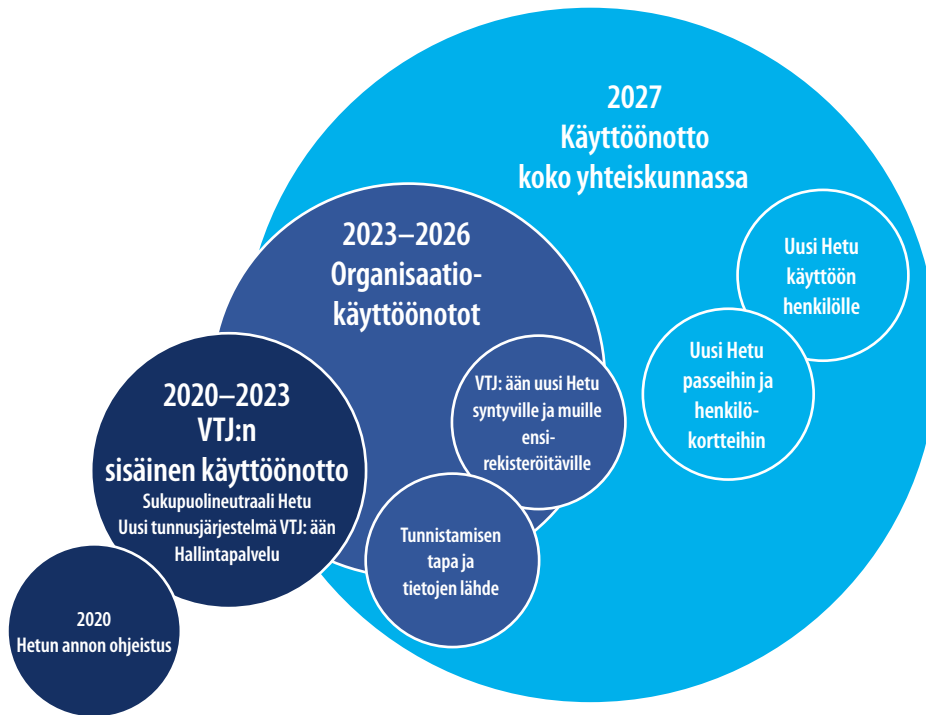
2027
Käyttöönotto
koko yhteiskunnassa

Uusi Hetu
käyttöön
henkilölle

Uusi Hetu
passeihin ja
henkilökortteihin

2023–2026
Organisaatiokäyttöönotot

VTJ: ään uusi Hetu syntyville ja muille ensirekisteröitäville

Tunnistamisen tapa ja tietojen lähde

2020–2023
VTJ:n
sisäinen käyttöönotto
Sukupuolineutraali Hetu
Uusi tunnusjärjestelmä VTJ: ään
Hallintapalvelu

2020
Hetun annon ohjeistus